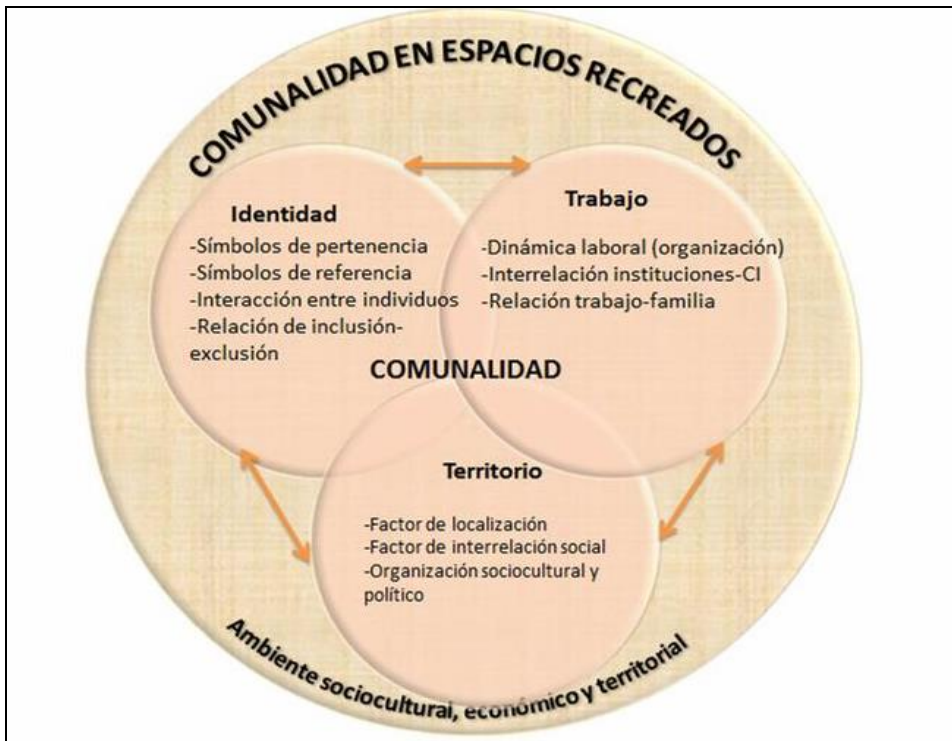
COMUNALIDAD EN ESPACIOS RECREADOS

Identidad
-Símbolos de pertenencia
-Símbolos de referencia
-Interacción entre individuos
-Relación de inclusión-exclusión

Trabajo
-Dinámica laboral (organización)
-Interrelación instituciones-CI
-Relación trabajo-familia

COMUNALIDAD

Territorio
-Factor de localización
-Factor de interrelación social
-Organización sociocultural y político

Ambiente sociocultural, económico y territorial